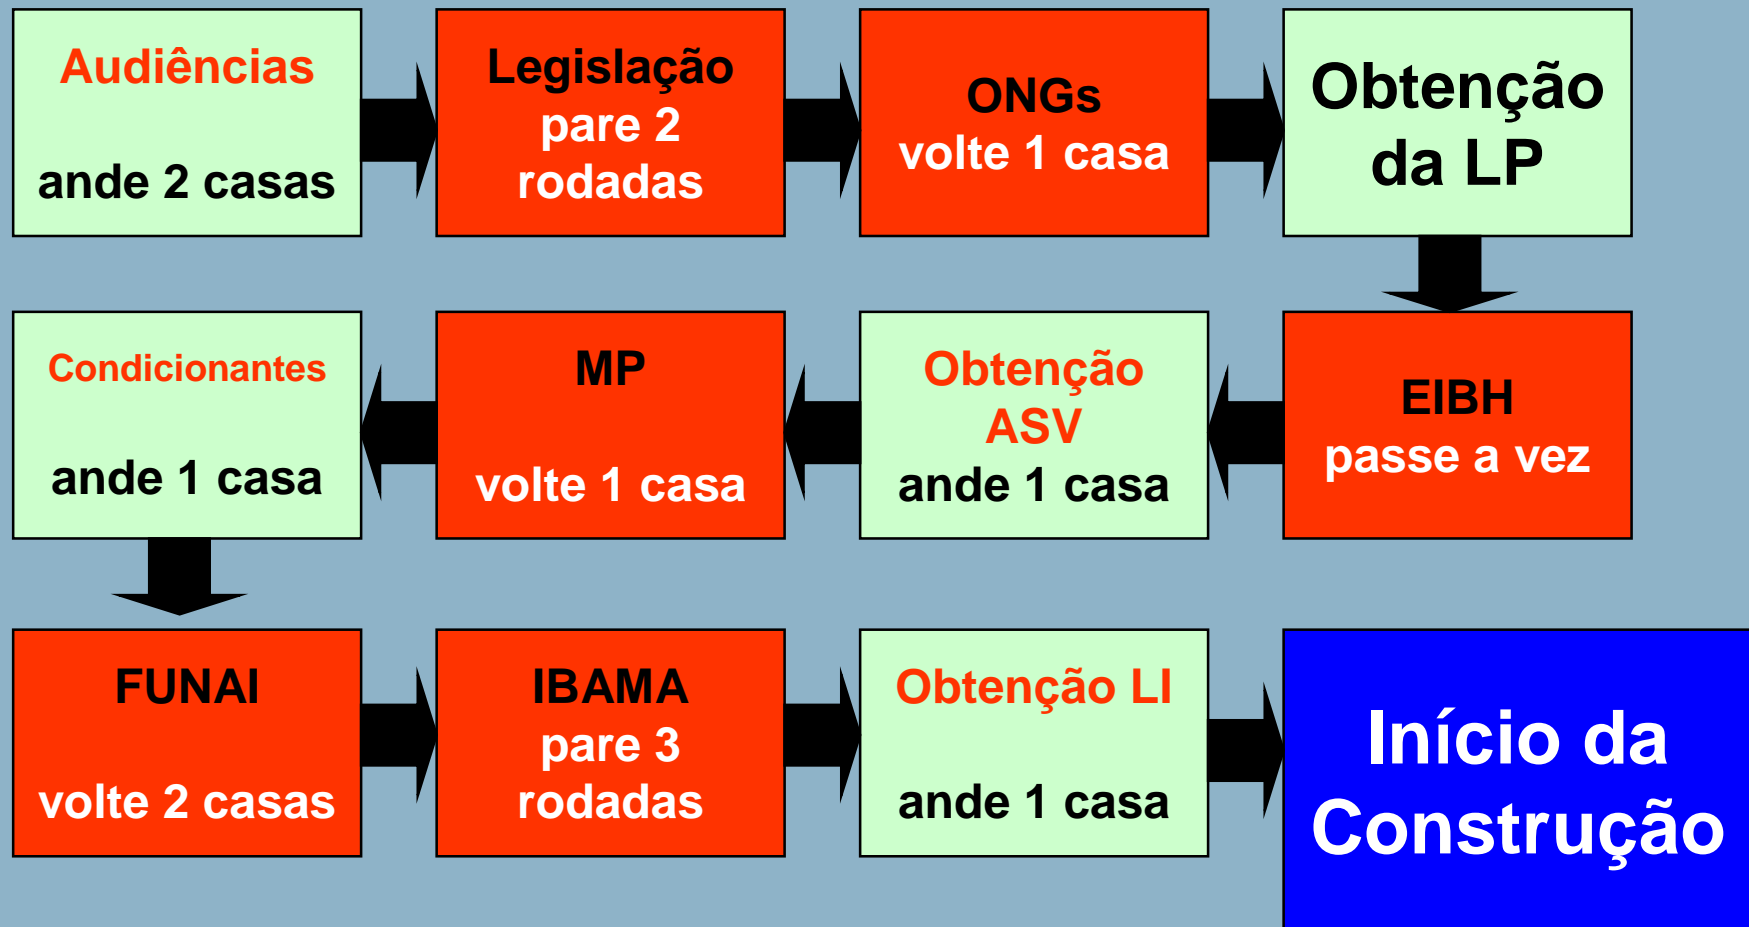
Audiências

ande 2 casas

Legislação
pare 2
rodadas

ONGs
volte 1 casa

Obtenção
da LP

EIBH
passe a vez

Obtenção
ASV
ande 1 casa

MP

volte 1 casa

Condicionantes

ande 1 casa

FUNAI

volte 2 casas

IBAMA
pare 3
rodadas

Obtenção LI

ande 1 casa

Início da
Construção